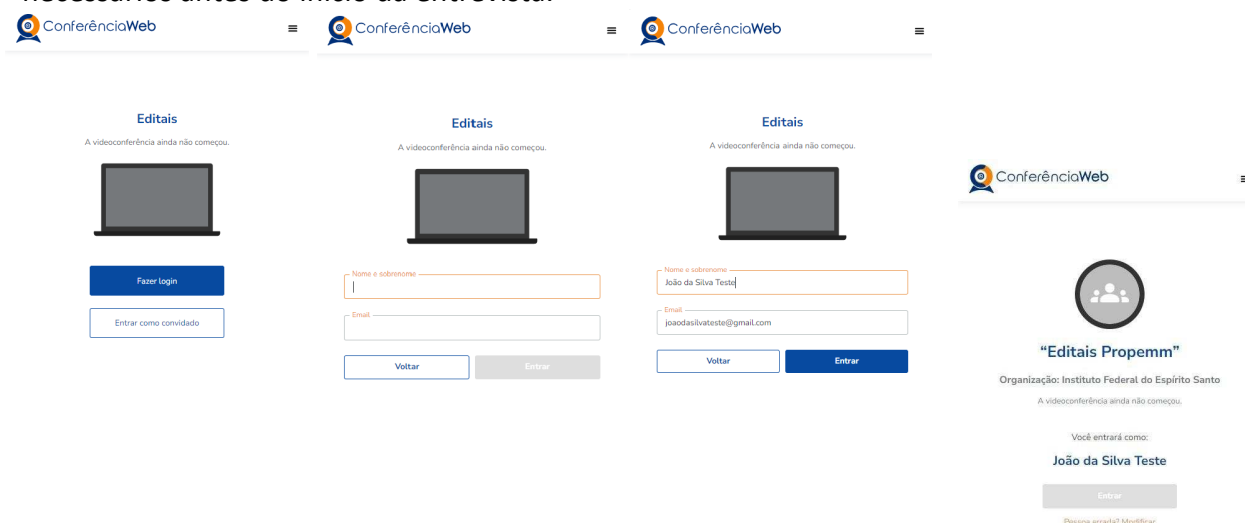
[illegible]

ConferênciaWeb

Editais

A videoconferência ainda não começou.

Fazer login

Entrar como convidado

ConferênciaWeb

Editais

A videoconferência ainda não começou.

Nome e sobrenome

Email

Voltar

Entrar

ConferênciaWeb

Editais

A videoconferência ainda não começou.

Nome e sobrenome

João da Silva Teste

Email

joaodasilvateste@gmail.com

Voltar

Entrar

ConferênciaWeb

"Editais Propemm"

Organização: Instituto Federal do Espírito Santo

A videoconferência ainda não começou.

Você entrará como:

João da Silva Teste

Entrar

Pessoa errada? Modificar